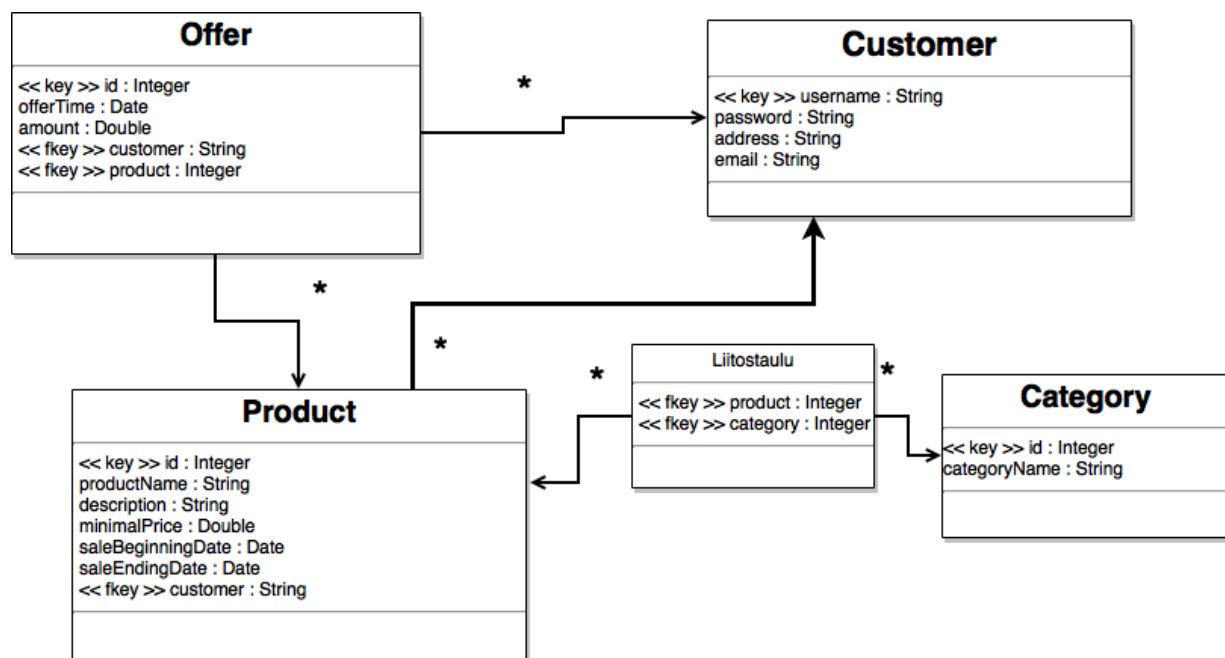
Offer

<< key >> id : Integer
offerTime : Date
amount : Double
<< fkey >> customer : String
<< fkey >> product : Integer

*

Customer

<< key >> username : String
password : String
address : String
email : String

*

*

Liitostaulu

<< fkey >> product : Integer
<< fkey >> category : Integer

*

*

Category

<< key >> id : Integer
categoryName : String

Product

<< key >> id : Integer
productName : String
description : String
minimalPrice : Double
saleBeginningDate : Date
saleEndingDate : Date
<< fkey >> customer : String